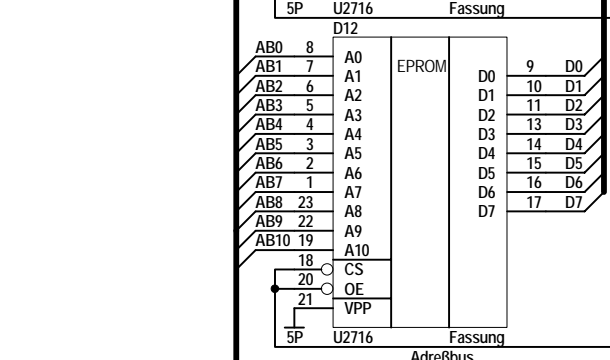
5P U2716 Fassung

D12

AB0 8 A0
AB1 7 A1
AB2 6 A2
AB3 5 A3
AB4 4 A4
AB5 3 A5
AB6 2 A6
AB7 1 A7
AB8 23 A8
AB9 22 A9
AB10 19 A10
18 CS
20 OE
21 VPP

EPROM

D0 9 D0
D1 10 D1
D2 11 D2
D3 13 D3
D4 14 D4
D5 15 D5
D6 16 D6
D7 17 D7

5P U2716 Fassung

Adreßbus